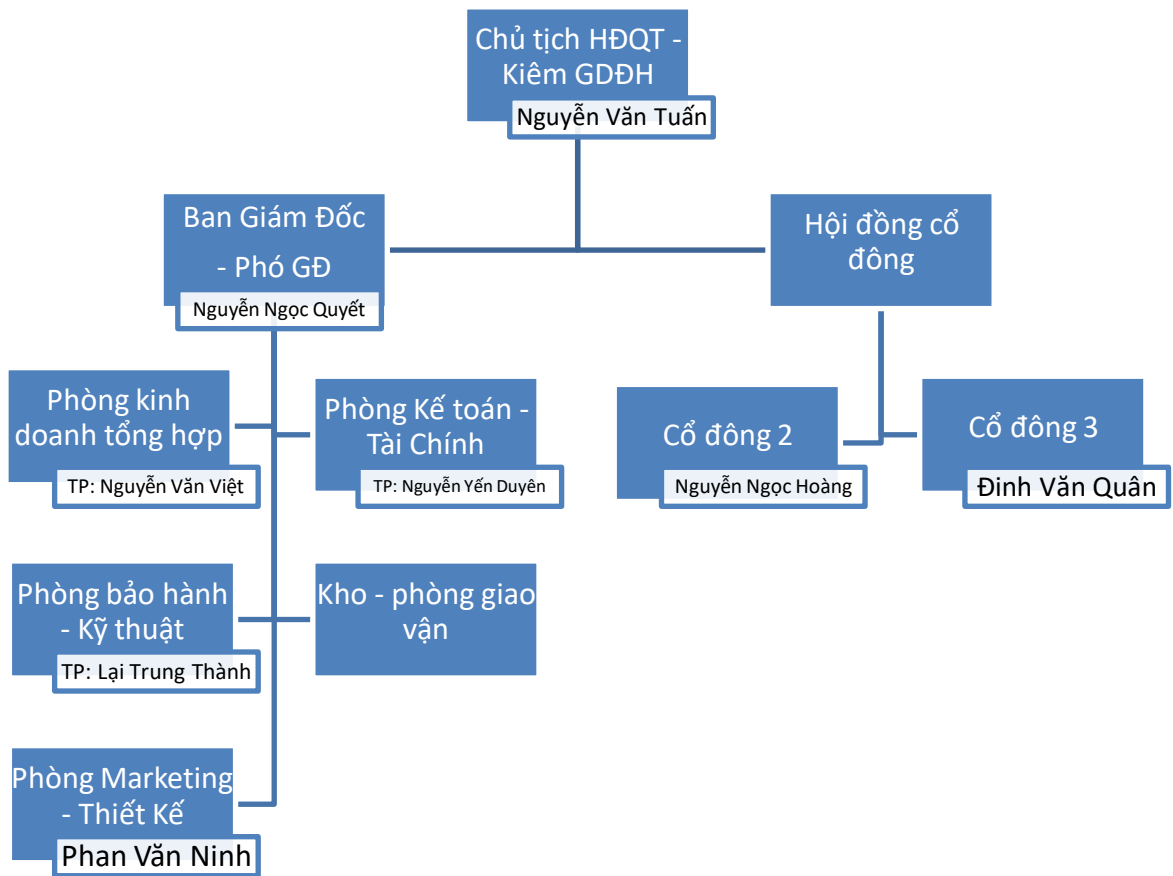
Chủ tịch HĐQT - Kiêm GDĐH
Nguyễn Văn Tuấn

Ban Giám Đốc - Phó GĐ
Nguyễn Ngọc Quyết

Hội đồng cổ đông

Phòng kinh doanh tổng hợp
TP: Nguyễn Văn Việt

Phòng Kế toán - Tài Chính
TP: Nguyễn Yến Duyên

Cổ đông 2
Nguyễn Ngọc Hoàng

Cổ đông 3
Đinh Văn Quân

Phòng bảo hành - Kỹ thuật
TP: Lại Trung Thành

Kho - phòng giao vận

Phòng Marketing - Thiết Kế
Phan Văn Ninh